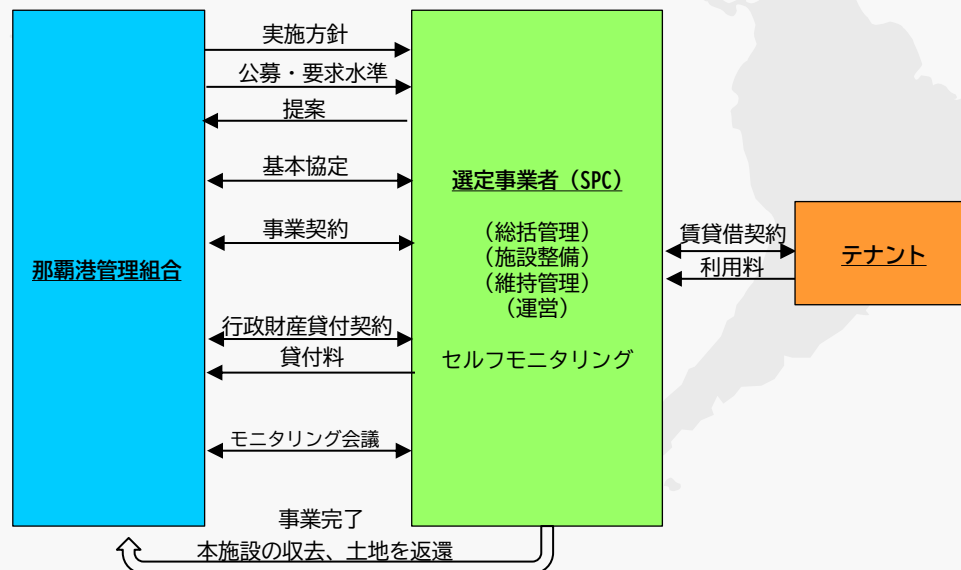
実施方針

公募・要求水準

提案

基本協定

事業契約

那覇港管理組合

選定事業者（SPC）

（総括管理）
（施設整備）
（維持管理）
（運営）

セルフモニタリング

行政財産貸付契約

貸付料

モニタリング会議

賃貸借契約

利用料

テナント

事業完了

本施設の収去、土地を返還